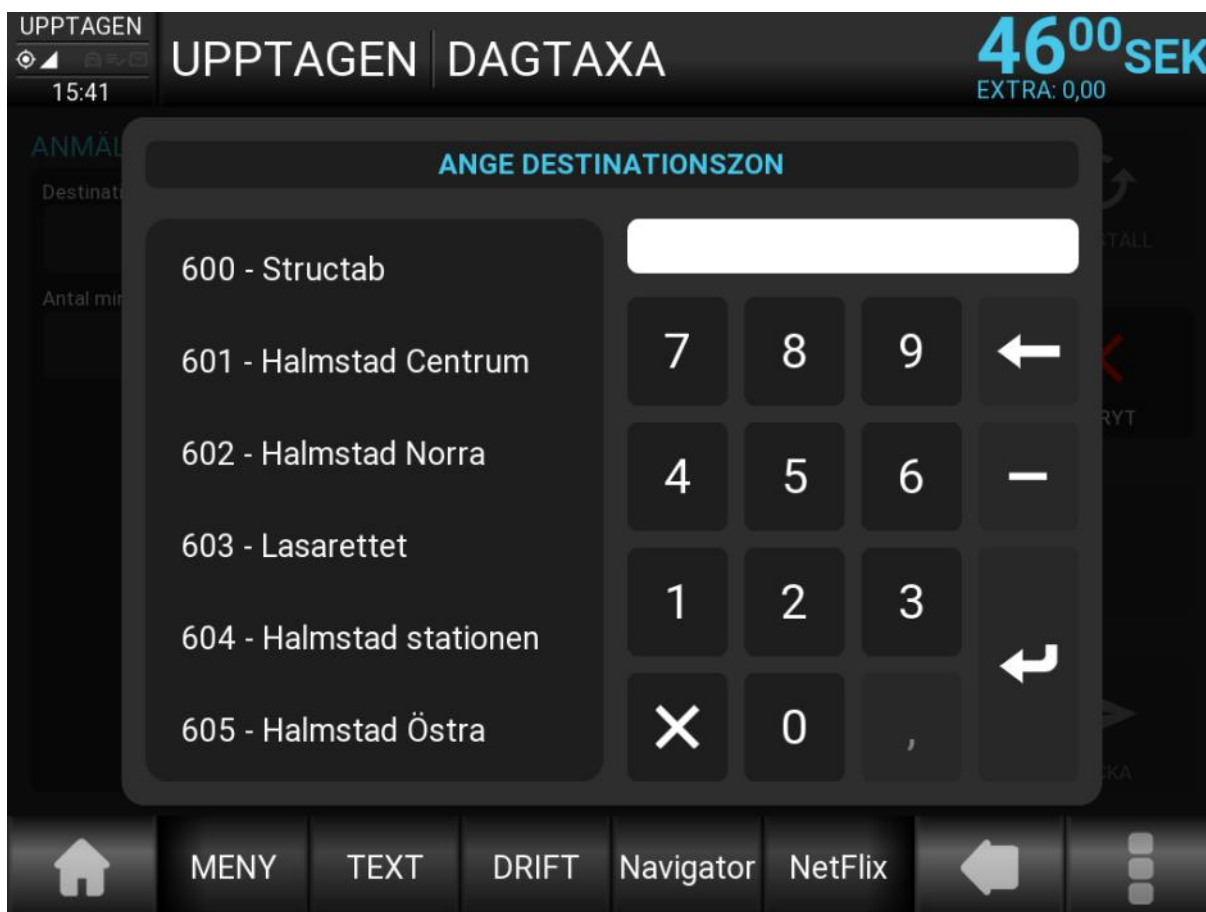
UPPTAGEN
15:41
UPPTAGEN | DAGTAXA
$46^{00}$SEK
EXTRA: 0,00

ANMÄL
Destinat
Antal mi
STALL
RYT
CKA

ANGE DESTINATIONSZON

600 - Structab
601 - Halmstad Centrum
602 - Halmstad Norra
603 - Lasarettet
604 - Halmstad stationen
605 - Halmstad Östra

| 7 | 8 | 9 | ← |
|---|---|---|---|
| 4 | 5 | 6 | – |
| 1 | 2 | 3 | ↵ |
| ✕ | 0 | , | |

MENY TEXT DRIFT Navigator NetFlix